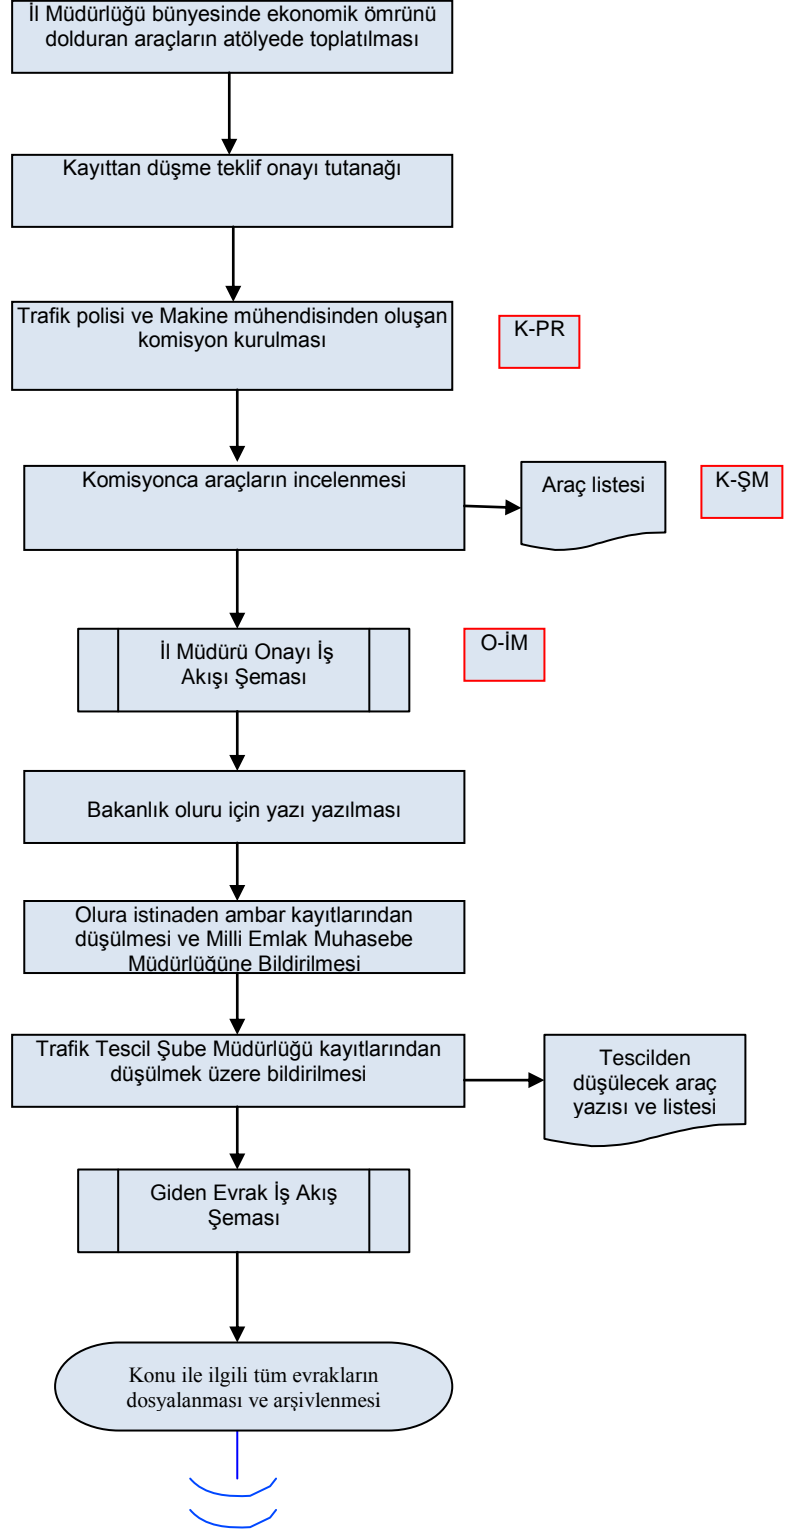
İl Müdürlüğü bünyesinde ekonomik ömrünü dolduran araçların atölyede toplatılması

Kayıttan düşme teklif onayı tutanağı

Trafik polisi ve Makine mühendisinden oluşan komisyon kurulması

K-PR

Komisyonca araçların incelenmesi

Araç listesi

K-ŞM

İl Müdürü Onayı İş Akışı Şeması

O-İM

Bakanlık oluru için yazı yazılması

Olura istinaden ambar kayıtlarından düşülmesi ve Milli Emlak Muhasebe Müdürlüğüne Bildirilmesi

Trafik Tescil Şube Müdürlüğü kayıtlarından düşülmek üzere bildirilmesi

Tescilden düşülecek araç yazısı ve listesi

Giden Evrak İş Akış Şeması

Konu ile ilgili tüm evrakların dosyalanması ve arşivlenmesi